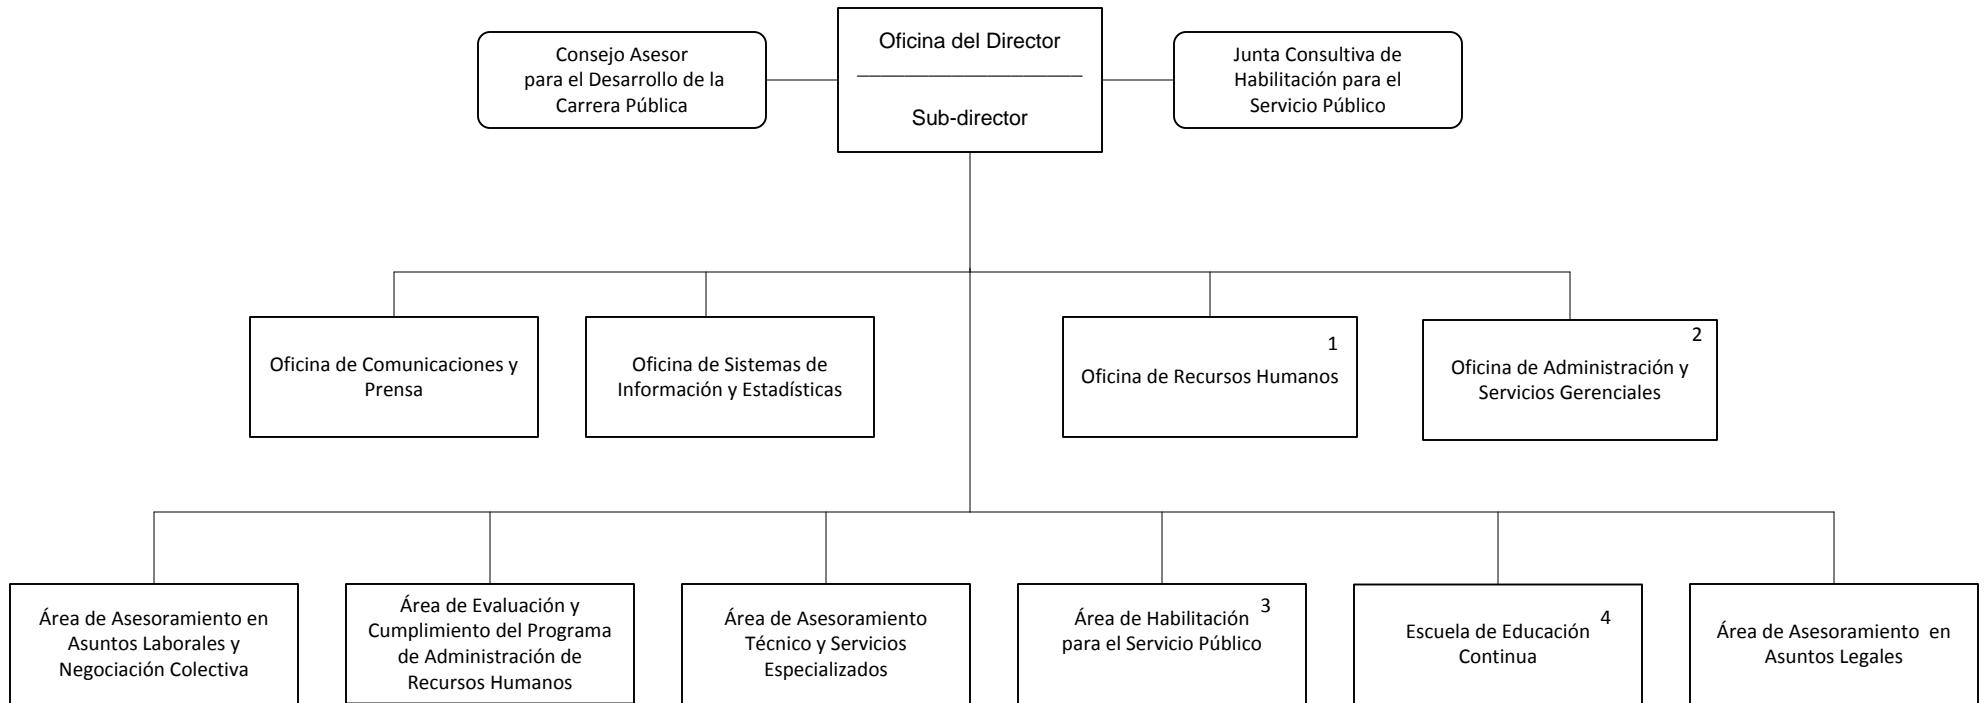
Consejo Asesor para el Desarrollo de la Carrera Pública

Oficina del Director

Sub-director

Junta Consultiva de Habilitación para el Servicio Público

Oficina de Comunicaciones y Prensa

Oficina de Sistemas de Información y Estadísticas

1
Oficina de Recursos Humanos

2
Oficina de Administración y Servicios Gerenciales

Área de Asesoramiento en Asuntos Laborales y Negociación Colectiva

Área de Evaluación y Cumplimiento del Programa de Administración de Recursos Humanos

Área de Asesoramiento Técnico y Servicios Especializados

Área de Habilitación 3 para el Servicio Público

Escuela de Educación 4 Continua

Área de Asesoramiento en Asuntos Legales